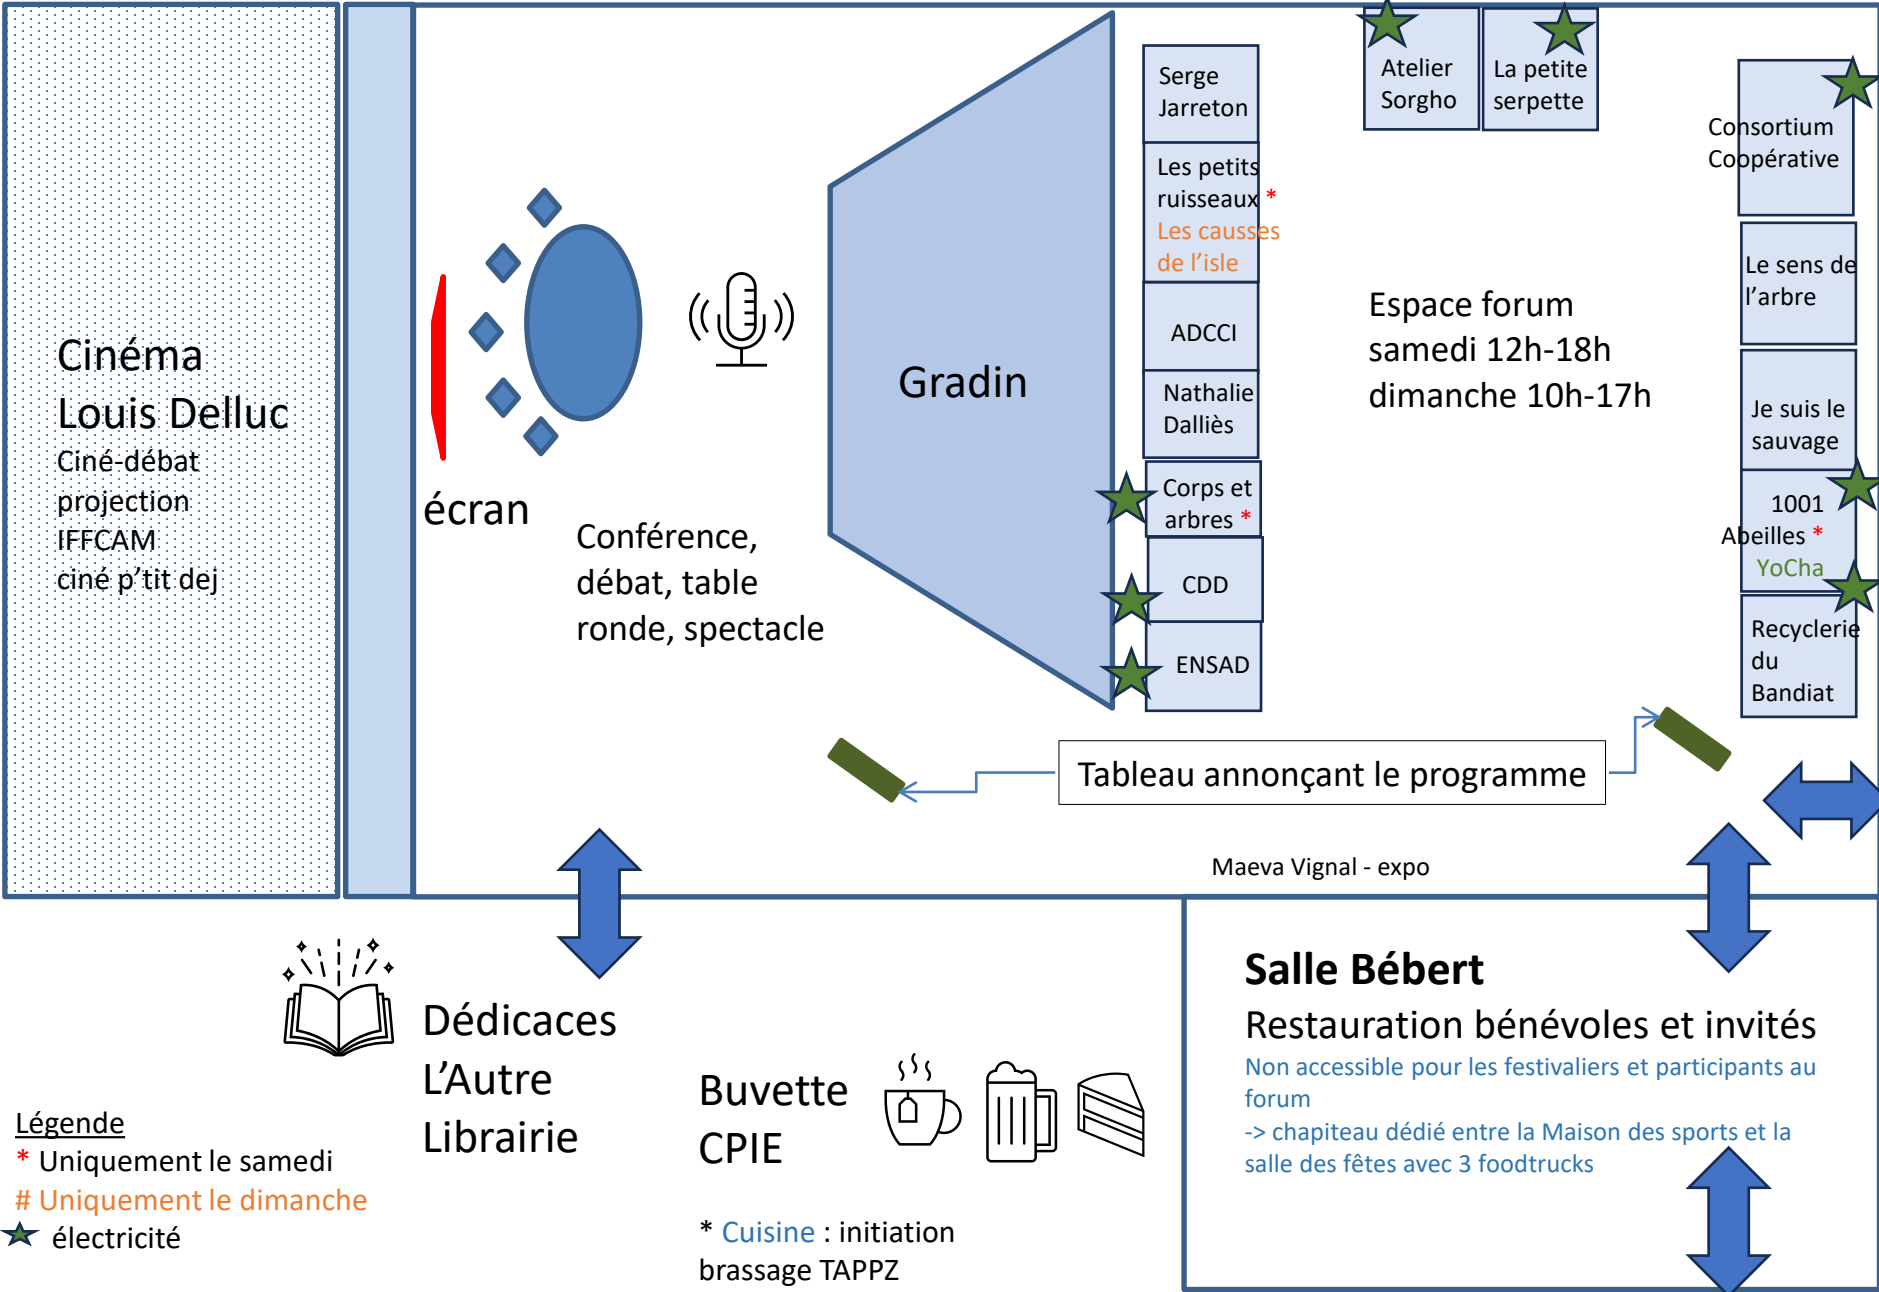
Cinéma Louis Delluc
Ciné-débat
projection IFFCAM
ciné p'tit dej

écran

Conférence, débat, table ronde, spectacle

Gradin

Serge Jarreton

Les petits ruisseaux *
Les causses de l'isle

ADCCI

Nathalie Dalliès

Corps et arbres *

CDD

ENSAD

Atelier Sorgho

La petite serpette

Espace forum
samedi 12h-18h
dimanche 10h-17h

Consortium Coopérative

Le sens de l'arbre

Je suis le sauvage

1001 Abeilles *
YoCha

Recyclerie du Bandiat

Tableau annonçant le programme

Maeva Vignal - expo

Salle Bébert
Restauration bénévoles et invités
Non accessible pour les festivaliers et participants au forum
-> chapiteau dédié entre la Maison des sports et la salle des fêtes avec 3 foodtrucks

Dédicaces
L'Autre Librairie

Buvette
CPIE

* Cuisine : initiation brassage TAPPZ

Légende
* Uniquement le samedi
# Uniquement le dimanche
électricité